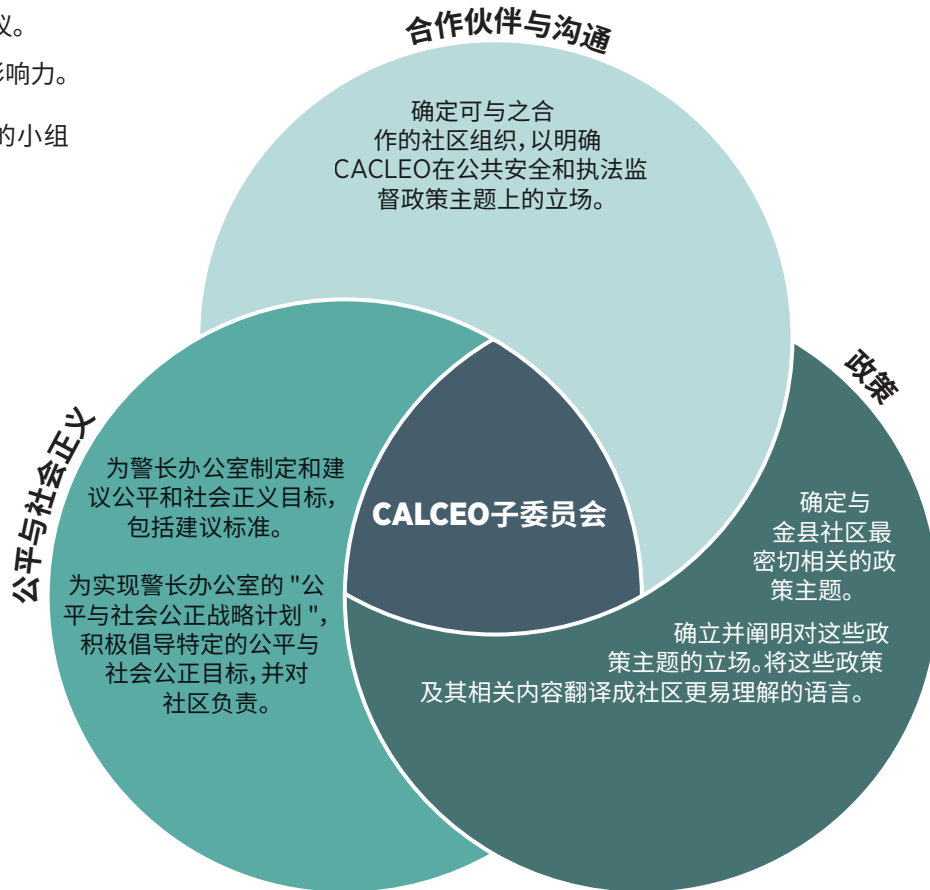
议。
影响力。
的小组

合作伙伴与沟通

确定可与之合作的社区组织，以明确CACLEO在公共安全和执法监督政策主题上的立场。

政策

确定与金县社区最密切相关的政策主题。

确立并阐明对这些政策主题的立场。将这些政策及其相关内容翻译成社区更易理解的语言。

CALCEO子委员会

公平与社会正义

为警长办公室制定和建议公平和社会正义目标，包括建议标准。

为实现警长办公室的 "公平与社会公正战略计划 "，积极倡导特定的公平与社会公正目标，并对社区负责。